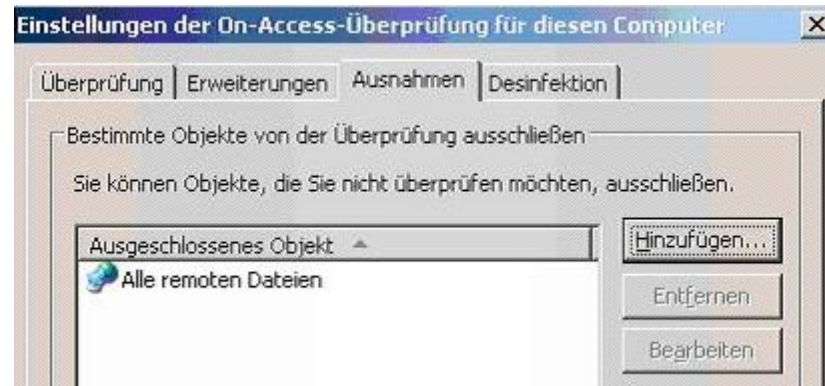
Einstellungen der On-Access-Überprüfung für diesen Computer

×

Überprüfung | Erweiterungen | Ausnahmen | Desinfektion

Bestimmte Objekte von der Überprüfung ausschließen

Sie können Objekte, die Sie nicht überprüfen möchten, ausschließen.

Ausgeschlossenes Objekt

Alle remoten Dateien

Hinzufügen...

Entfernen

Bearbeiten